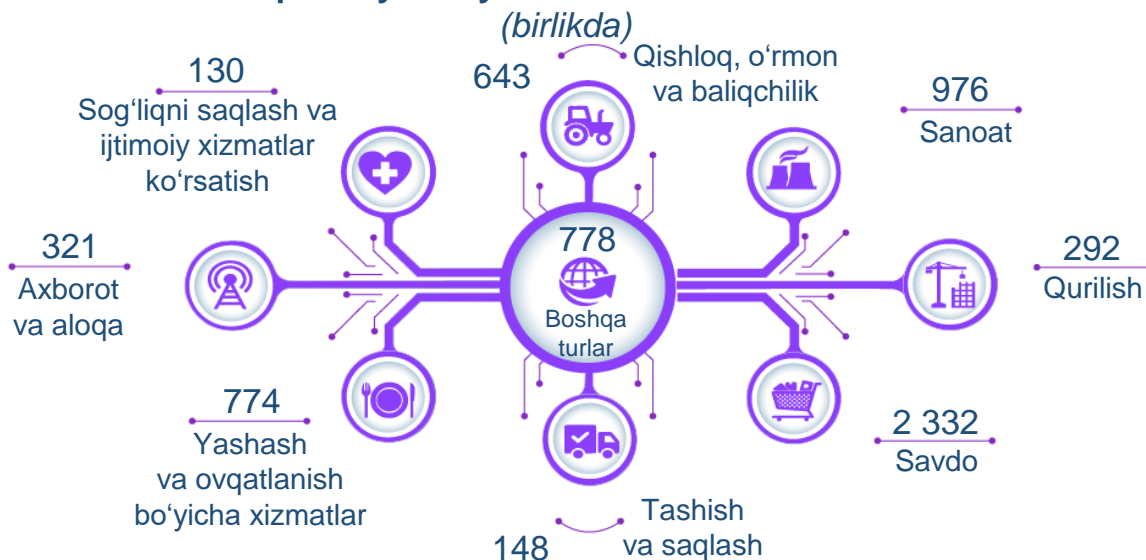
(birlikda)

643
Qishloq, o‘rmon va baliqchilik

130
Sog‘liqni saqlash va ijtimoiy xizmatlar ko‘rsatish

976
Sanoat

321
Axborot va aloqa

778
Boshqa turlar

292
Qurilish

774
Yashash va ovqatlanish bo‘yicha xizmatlar

2 332
Savdo

148
Tashish va saqlash